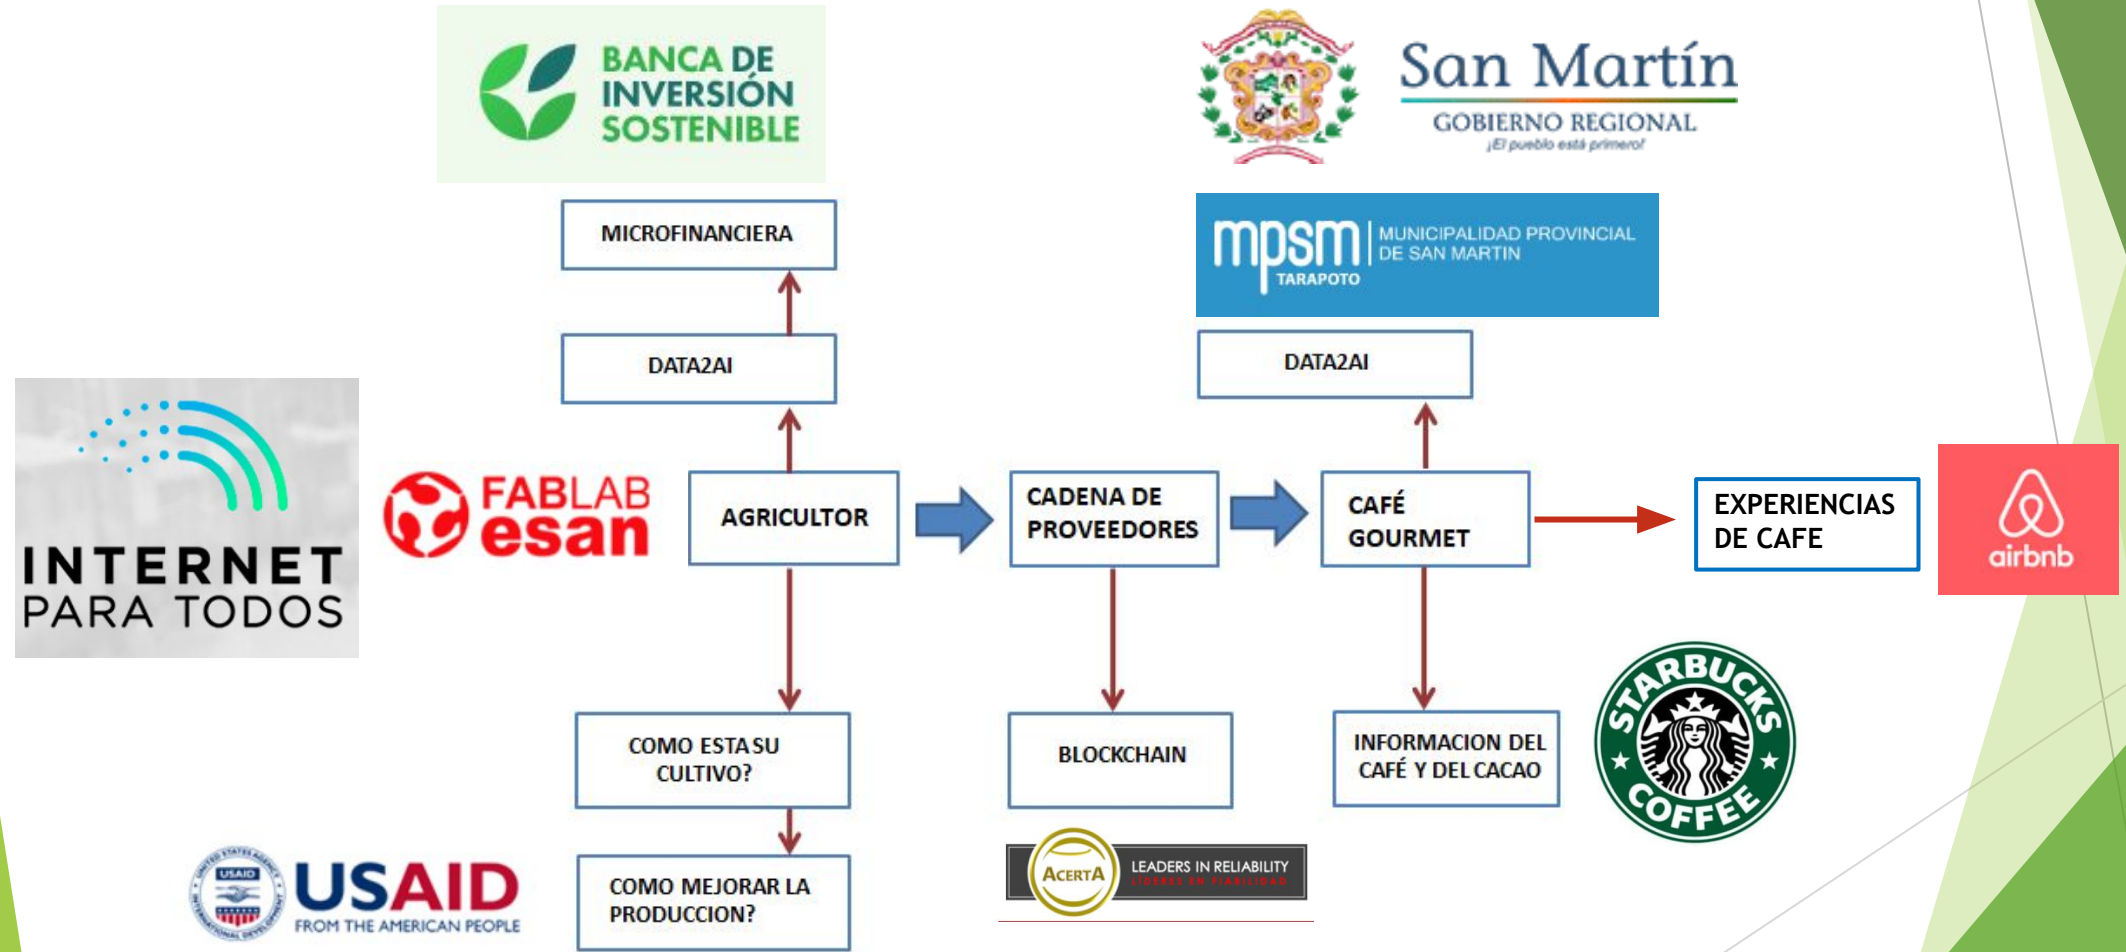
BANCA DE INVERSIÓN SOSTENIBLE

San Martín
GOBIERNO REGIONAL
¡El pueblo está primero!

MICROFINANCIERA

mpsm MUNICIPALIDAD PROVINCIAL DE SAN MARTIN
TARAPOTO

DATA2AI

DATA2AI

INTERNET PARA TODOS

FABLAB esan

AGRICULTOR

CADENA DE PROVEEDORES

CAFÉ GOURMET

EXPERIENCIAS DE CAFE

airbnb

COMO ESTA SU CULTIVO?

BLOCKCHAIN

INFORMACION DEL CAFÉ Y DEL CACAO

STARBUCKS COFFEE

COMO MEJORAR LA PRODUCCION?

USAID FROM THE AMERICAN PEOPLE

ACERTA LEADERS IN RELIABILITY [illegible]